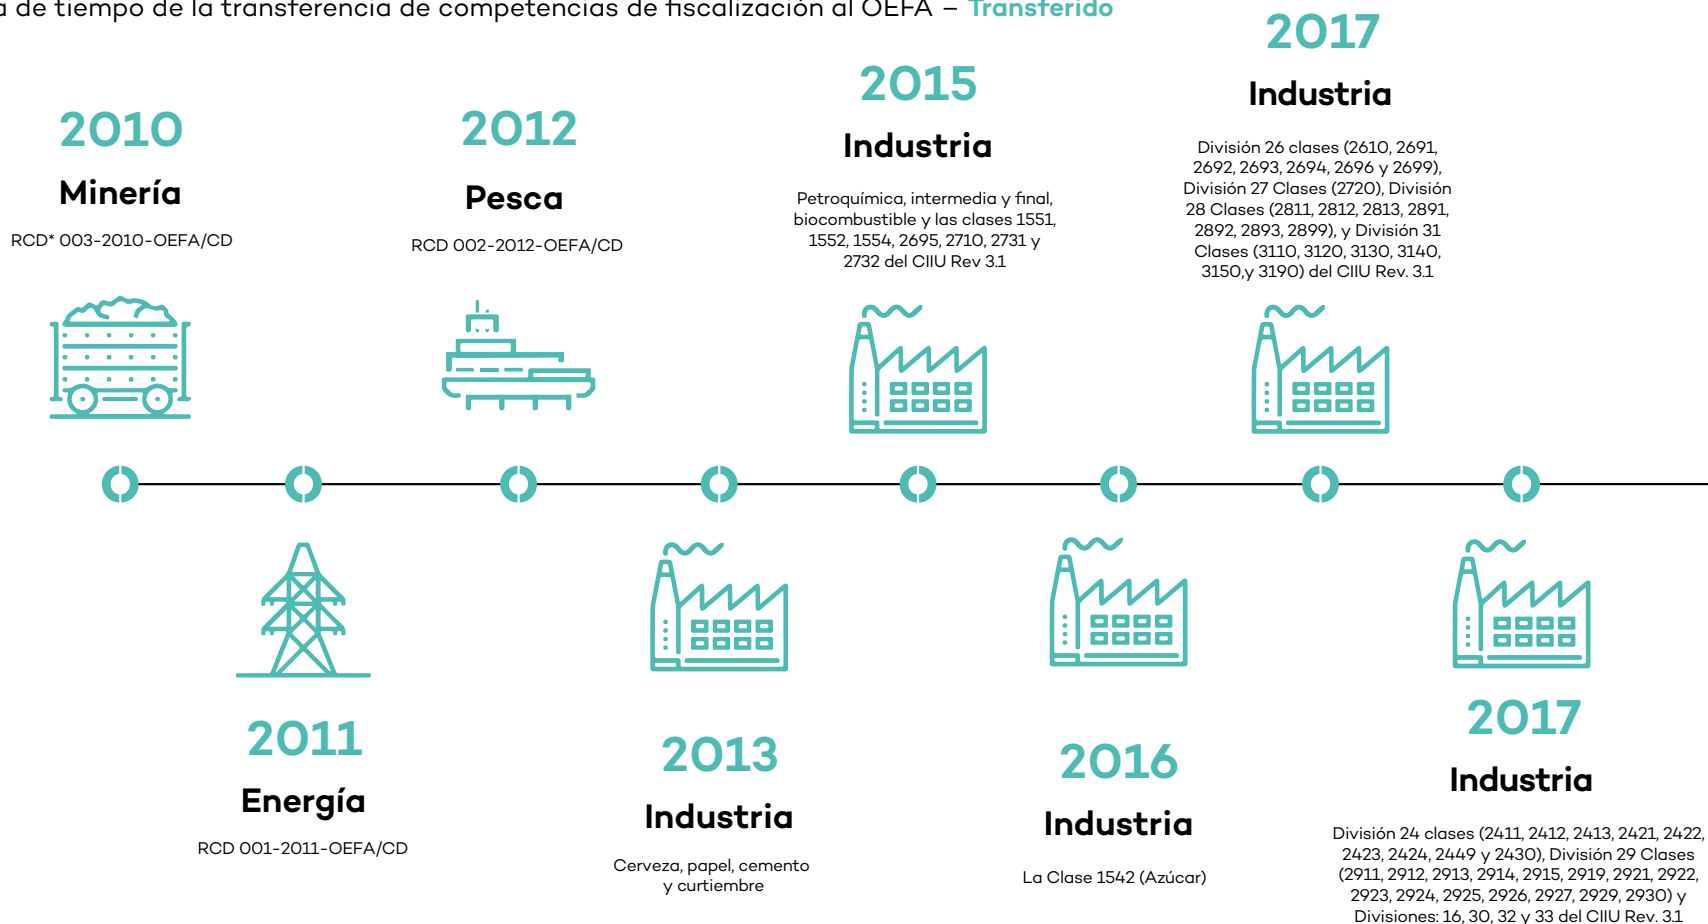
a de tiempo de la transferencia de competencias de fiscalización al OEFA – Transferido

2010
Minería
RCD* 003-2010-OEFA/CD

2012
Pesca
RCD 002-2012-OEFA/CD

2015
Industria
Petroquímica, intermedia y final, biocombustible y las clases 1551, 1552, 1554, 2695, 2710, 2731 y 2732 del CIIU Rev 3.1

2017
Industria
División 26 clases (2610, 2691, 2692, 2693, 2694, 2696 y 2699), División 27 Clases (2720), División 28 Clases (2811, 2812, 2813, 2891, 2892, 2893, 2899), y División 31 Clases (3110, 3120, 3130, 3140, 3150,y 3190) del CIIU Rev. 3.1

2011
Energía
RCD 001-2011-OEFA/CD

2013
Industria
Cerveza, papel, cemento y curtiembre

2016
Industria
La Clase 1542 (Azúcar)

2017
Industria
División 24 clases (2411, 2412, 2413, 2421, 2422, 2423, 2424, 2449 y 2430), División 29 Clases (2911, 2912, 2913, 2914, 2915, 2919, 2921, 2922, 2923, 2924, 2925, 2926, 2927, 2929, 2930) y Divisiones: 16, 30, 32 y 33 del CIIU Rev. 3.1